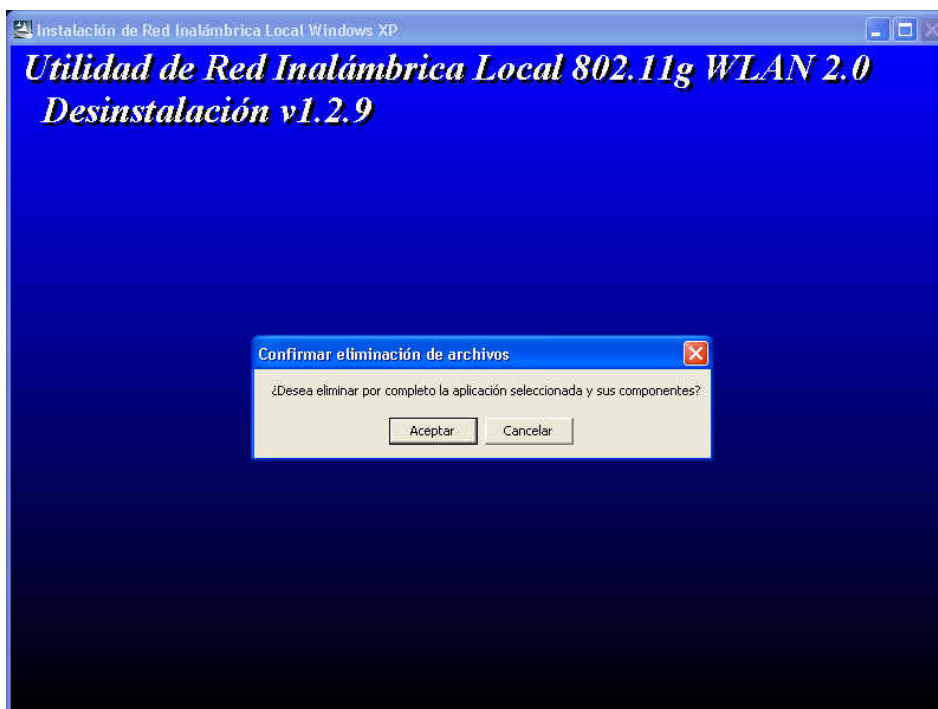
Instalación de Red Inalámbrica Local Windows XP

Utilidad de Red Inalámbrica Local 802.11g WLAN 2.0
Desinstalación v1.2.9

Confirmar eliminación de archivos

¿Desea eliminar por completo la aplicación seleccionada y sus componentes?

Aceptar
Cancelar